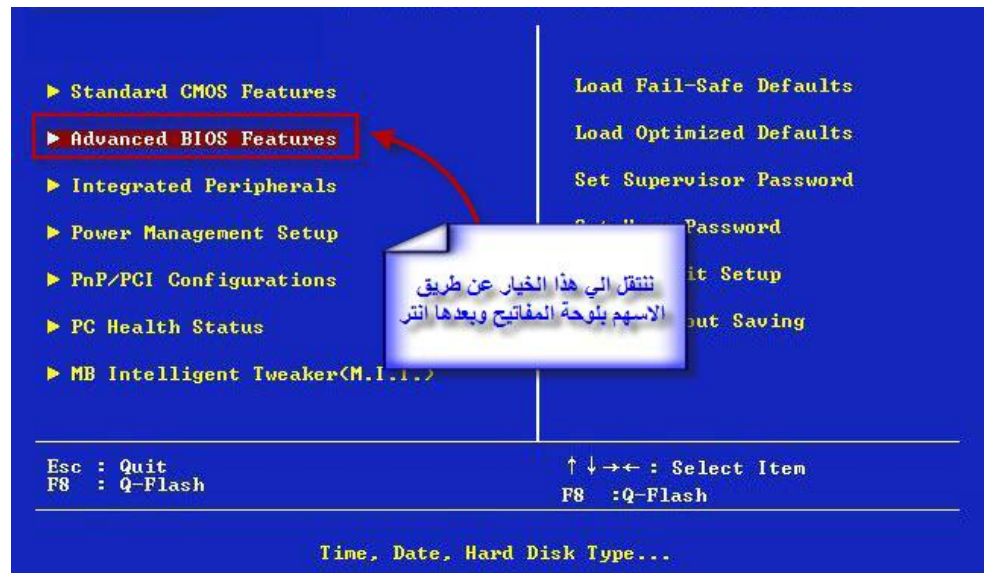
▶ Standard CMOS Features
▶ Advanced BIOS Features
▶ Integrated Peripherals
▶ Power Management Setup
▶ PnP/PCI Configurations
▶ PC Health Status
▶ MB Intelligent Tweaker(M.I.T.)

Load Fail-Safe Defaults
Load Optimized Defaults
Set Supervisor Password
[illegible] Password
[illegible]it Setup
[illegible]out Saving

ننتقل الي هذا الخيار عن طريق الاسهم بلوحة المفاتيح وبعدها انتر

Esc : Quit
F8 : Q-Flash

↑↓→← : Select Item
F8 :Q-Flash

Time, Date, Hard Disk Type...